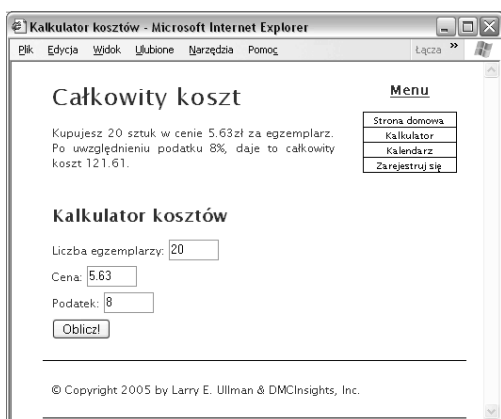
Kalkulator kosztów - Microsoft Internet Explorer

Plik Edycja Widok Ulubione Narzędzia Pomoc Łącza »

Całkowity koszt

Kupujesz 20 sztuk w cenie 5.63zł za egzemplarz. Po uwzględnieniu podatku 8%, daje to całkowity koszt 121.61.

Menu

Strona domowa
Kalkulator
Kalendarz
Zarejestruj się

Kalkulator kosztów

Liczba egzemplarzy: 20

Cena: 5.63

Podatek: 8

Oblicz!

© Copyright 2005 by Larry E. Ullman & DMCInsights, Inc.